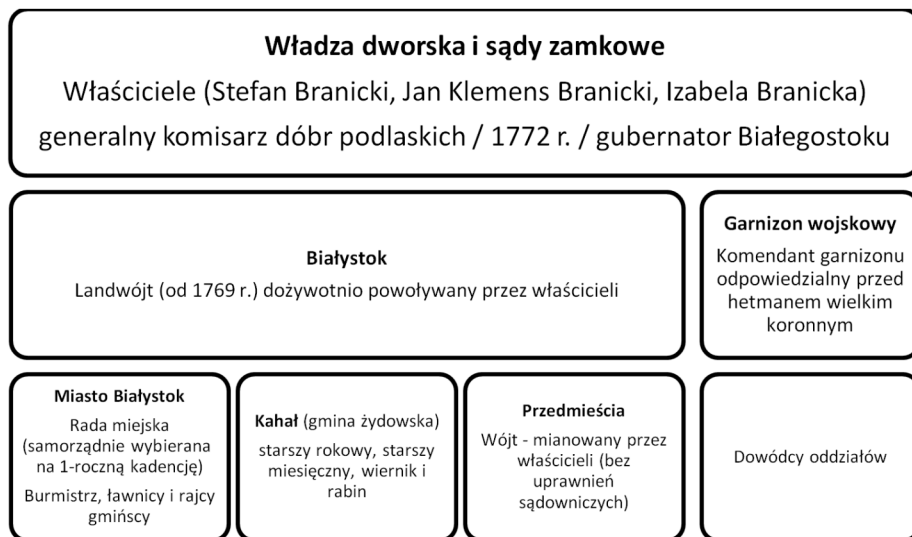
**Władza dworska i sądy zamkowe**

Właściciele (Stefan Branicki, Jan Klemens Branicki, Izabela Branicka)

generalny komisarz dóbr podlaskich / 1772 r. / gubernator Białegostoku

**Białystok**

Landwójt (od 1769 r.) dożywotnio powoływany przez właścicieli

**Garnizon wojskowy**

Komendant garnizonu odpowiedzialny przed hetmanem wielkim koronnym

**Miasto Białystok**

Rada miejska (samorządnie wybierana na 1-roczną kadencję)

Burmistrz, ławnicy i rajcy gmińscy

**Kahał** (gmina żydowska)

starszy rokowy, starszy miesięczny, wiernik i rabin

**Przedmieścia**

Wójt - mianowany przez właścicieli (bez uprawnień sądowniczych)

Dowódcy oddziałów